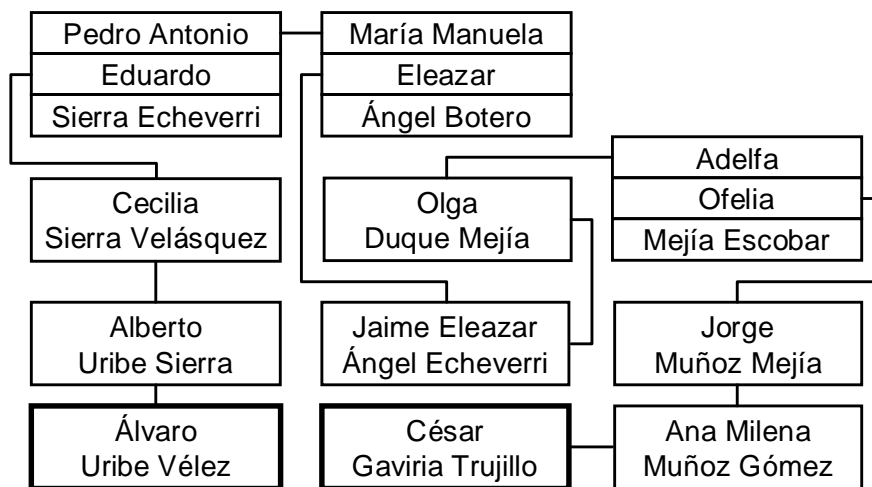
Pedro Antonio
Eduardo
Sierra Echeverri

María Manuela
Eleazar
Ángel Botero

Adelfa
Ofelia
Mejía Escobar

Cecilia
Sierra Velásquez

Olga
Duque Mejía

Alberto
Uribe Sierra

Jaime Eleazar
Ángel Echeverri

Jorge
Muñoz Mejía

Álvaro
Uribe Vélez

César
Gaviria Trujillo

Ana Milena
Muñoz Gómez